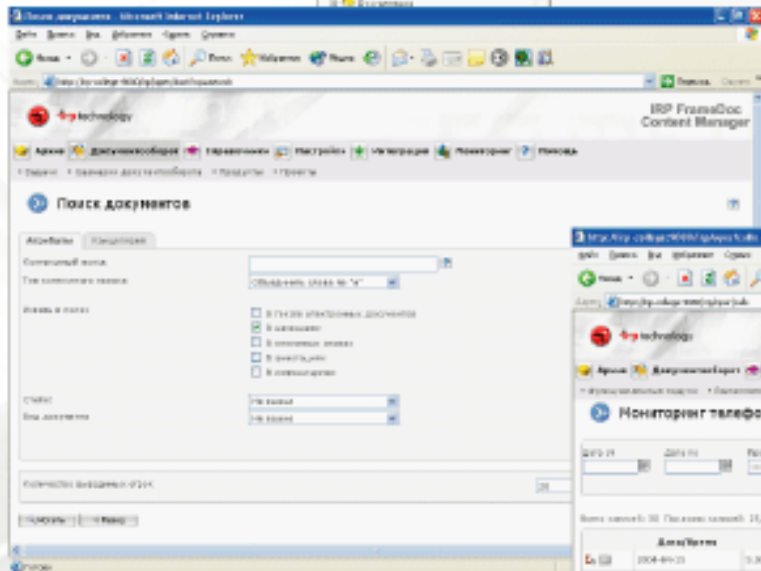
Поиск документов - Microsoft Internet Explorer

Файл Правка Вид Избранное Сервис Справка

Назад Поиск Избранное

Адрес http://irp-college:9000/irp/gen/dashboard

Переход

irp technology

IRP FrameDoc Content Manager

Архив Документооборот Справочники Настройки Интеграция Мониторинг Помощь

Задачи Сценарии документооборота Продукты Проекты

Поиск документов

Атрибуты Кондиционы

Контекстный поиск

Тип контекстного поиска

Объединить слова по "и"

Искать в полях

В полях электронных документов

В названиях

В описаниях

В реквизитах

В комментариях

Статус

Не важно

Вид документа

Не важно

Количество выводимых строк

20

Искать

Сброс

Готово

http://irp-college:9000/irp/sys

Файл Правка Вид Избранное Сервис

Назад

Адрес http://irp-college:9000/irp/sys/pub

irp technology

Архив Документооборот

Мониторинг телефо

Дата от

Дата по

Всего записей: 30 Показано записей: 20

Дата/Время

2004-09-23